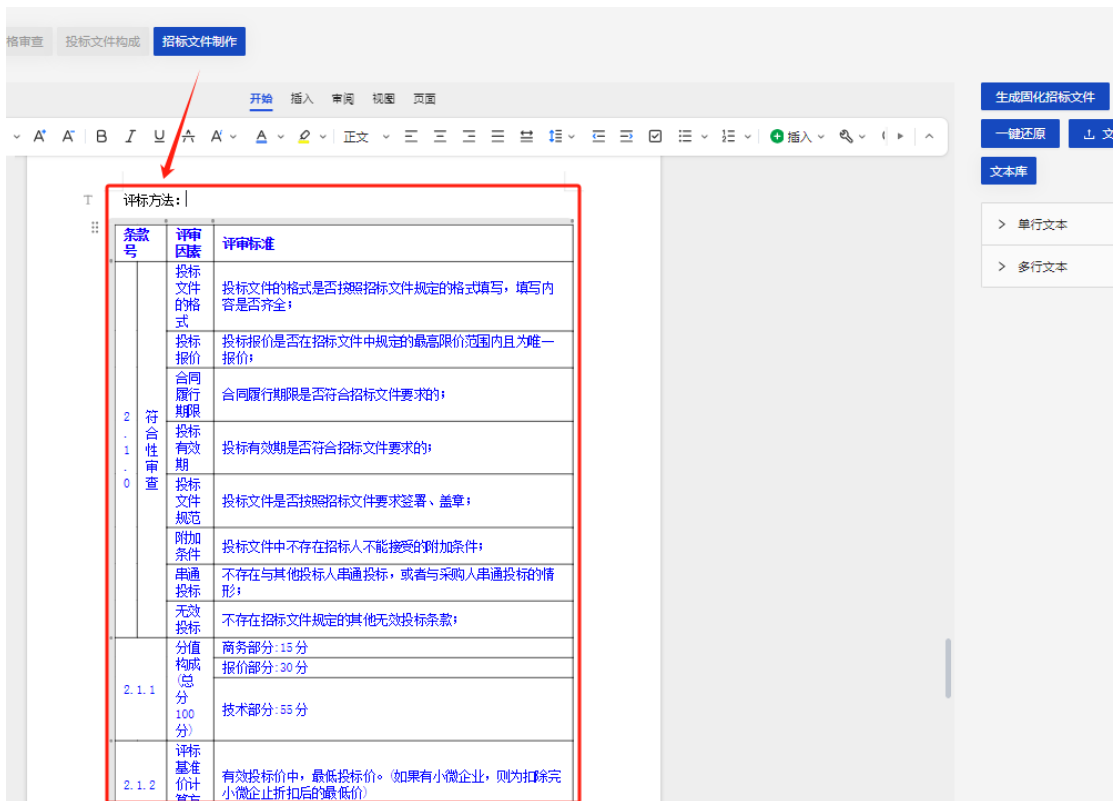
格审查　投标文件构成　招标文件制作

开始　插入　审阅　视图　页面

正文

插入

生成固化招标文件

一键还原　文

文本库

单行文本

多行文本

评标方法：

| 条款号 | 评审因素 | | 评审标准 |
|---|---|---|---|
| 2.1.0 | 符合性审查 | 投标文件的格式 | 投标文件的格式是否按照招标文件规定的格式填写，填写内容是否齐全； |
| | | 投标报价 | 投标报价是否在招标文件中规定的最高限价范围内且为唯一报价； |
| | | 合同履行期限 | 合同履行期限是否符合招标文件要求的； |
| | | 投标有效期 | 投标有效期是否符合招标文件要求的； |
| | | 投标文件规范 | 投标文件是否按照招标文件要求签署、盖章； |
| | | 附加条件 | 投标文件中不存在招标人不能接受的附加条件； |
| | | 串通投标 | 不存在与其他投标人串通投标，或者与采购人串通投标的情形； |
| | | 无效投标 | 不存在招标文件规定的其他无效投标条款； |
| 2.1.1 | 分值构成（总分100分） | | 商务部分：15分 |
| | | | 报价部分：30分 |
| | | | 技术部分：55分 |
| 2.1.2 | 评标基准价计算 | | 有效投标价中，最低投标价。（如果有小微企业，则为扣除完小微企业折扣后的最低价） |